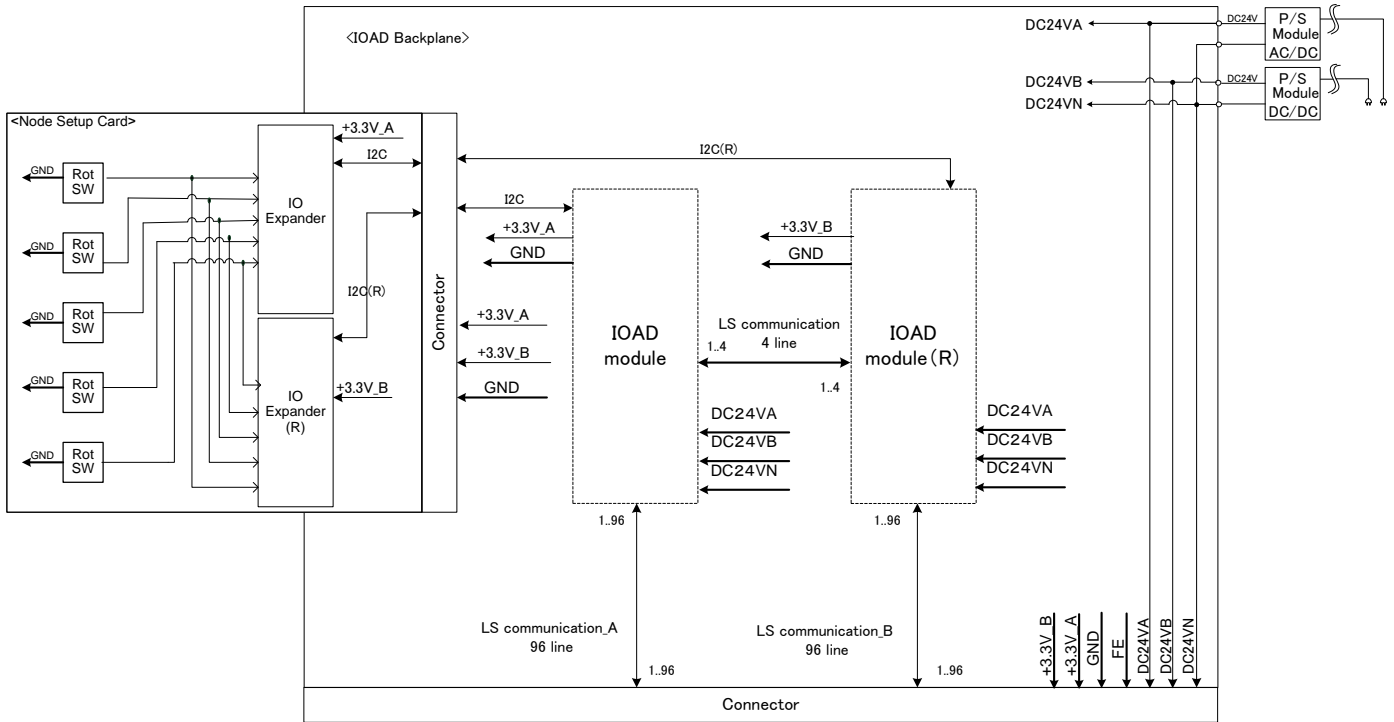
<IOAD Backplane>

DC24VA
DC24V
P/S Module AC/DC
DC24VB
DC24V
P/S Module DC/DC
DC24VN

<Node Setup Card>
GND
Rot SW
GND
Rot SW
GND
Rot SW
GND
Rot SW
GND
Rot SW
IO Expander
IO Expander (R)
+3.3V_A
I2C
I2C(R)
+3.3V_B
Connector

I2C(R)
I2C
+3.3V_A
GND
+3.3V_A
+3.3V_B
GND
IOAD module
1..4
LS communication 4 line
1..4
+3.3V_B
GND
IOAD module(R)
DC24VA
DC24VB
DC24VN
DC24VA
DC24VB
DC24VN
1..96
1..96
LS communication_A 96 line
1..96
LS communication_B 96 line
1..96
+3.3V_B
+3.3V_A
GND
FE
DC24VA
DC24VB
DC24VN
Connector